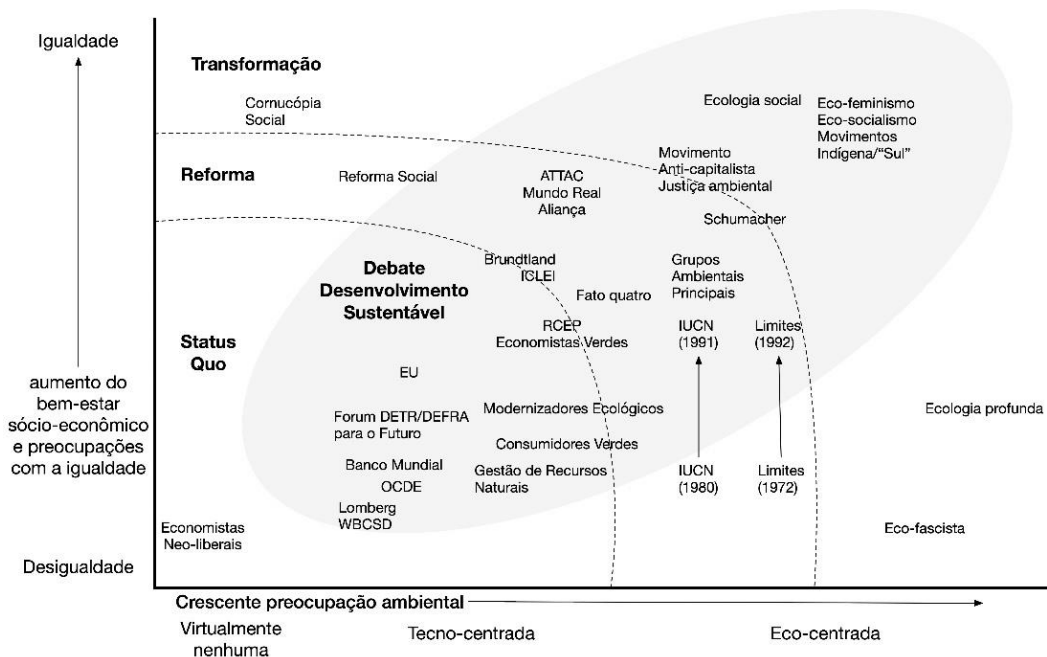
Igualdade

aumento do bem-estar sócio-econômico e preocupações com a igualdade

Desigualdade

Transformação

Cornucópia Social

Ecologia social

Eco-feminismo
Eco-socialismo
Movimentos
Indígena/"Sul"

Reforma

Reforma Social

ATTAC
Mundo Real
Aliança

Movimento
Anti-capitalista
Justiça ambiental

Schumacher

Debate
Desenvolvimento
Sustentável

Brundtland
ICLEI

Fato quatro

Grupos
Ambientais
Principais

Status
Quo

RCEP
Economistas Verdes

IUCN
(1991)

Limites
(1992)

EU

Forum DETR/DEFRA para o Futuro

Modernizadores Ecológicos

Consumidores Verdes

Ecologia profunda

Banco Mundial

OCDE

Lomberg
WBCSD

Gestão de Recursos Naturais

IUCN
(1980)

Limites
(1972)

Economistas Neo-liberais

Eco-fascista

Crescente preocupação ambiental

Virtualmente nenhuma

Tecno-centrada

Eco-centrada